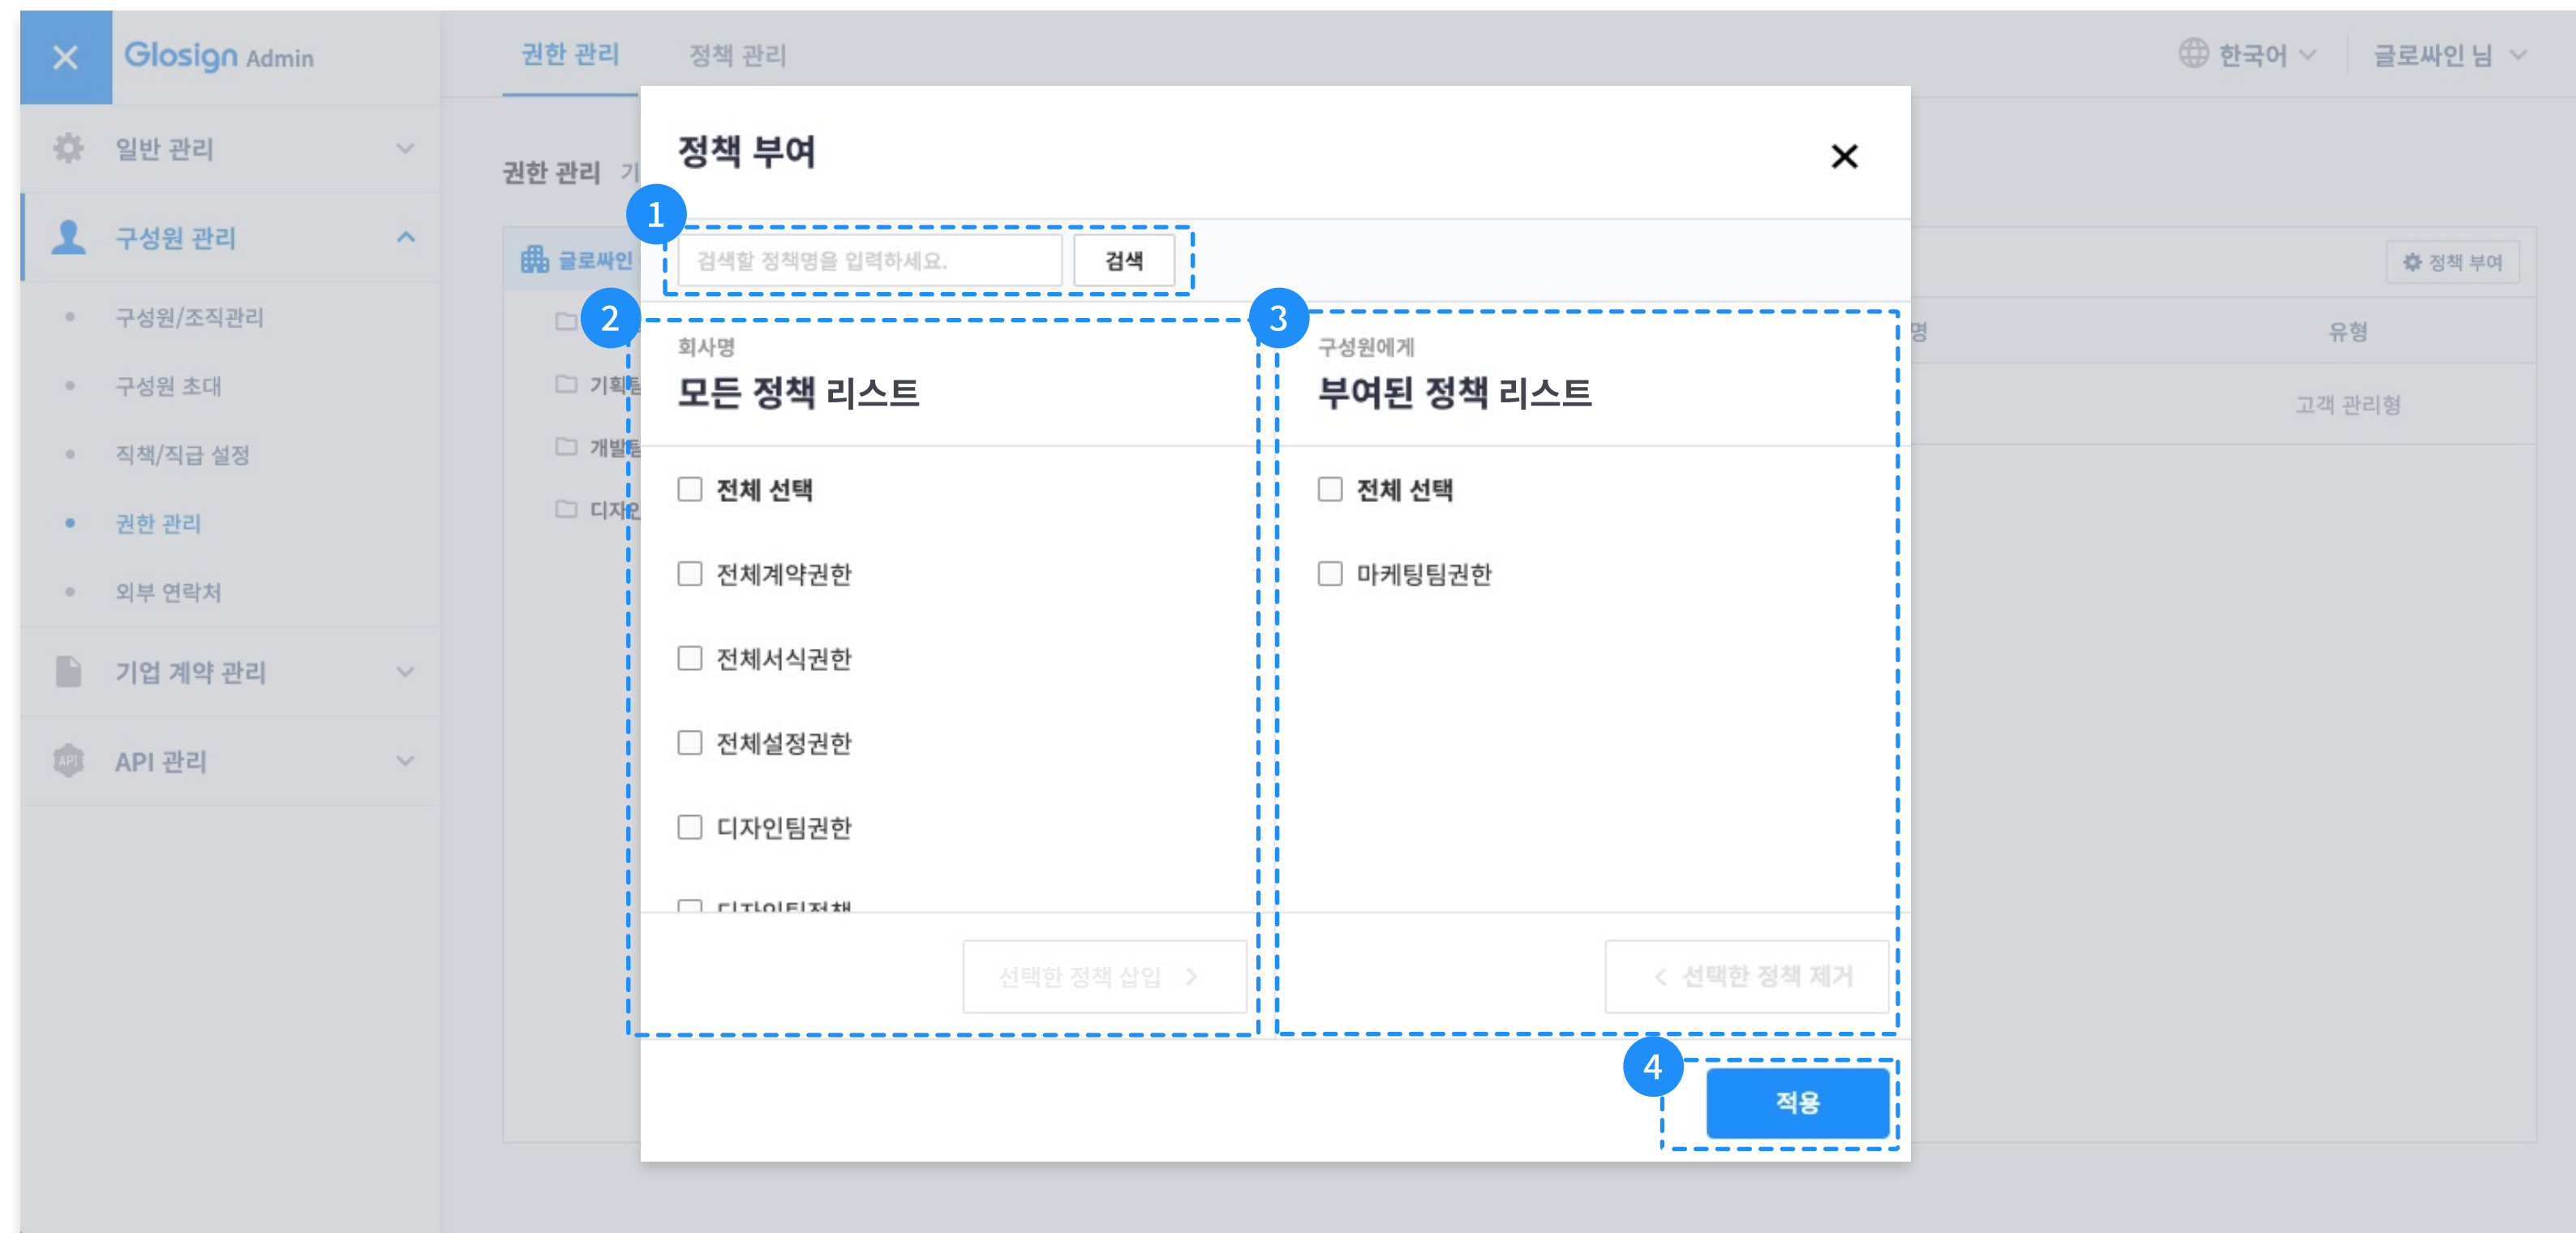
Glosign Admin

권한 관리 정책 관리

한국어 글로싸인 님

일반 관리

구성원 관리

구성원/조직관리

구성원 초대

직책/직급 설정

권한 관리

외부 연락처

기업 계약 관리

API 관리

권한 관리 기

글로싸인

기획

개발

디자

정책 부여

명

유형

고객 관리형

정책 부여

1

검색할 정책명을 입력하세요.

검색

2

회사명

모든 정책 리스트

전체 선택

전체계약권한

전체서식권한

전체설정권한

디자인팀권한

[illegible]

선택한 정책 삽입 >

3

구성원에게

부여된 정책 리스트

전체 선택

마케팅팀권한

< 선택한 정책 제거

4

적용